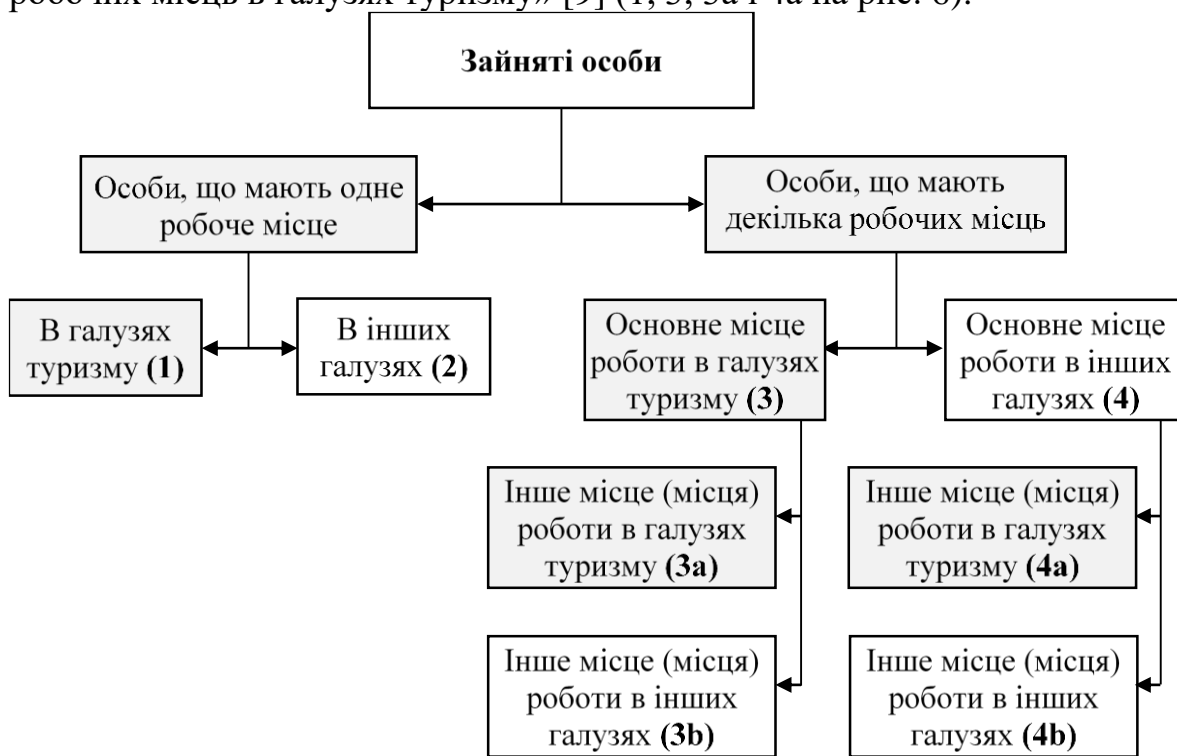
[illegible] робочих місць в галузях туризму» [9] (1, 3, 3a і 4a на рис. 6).

Зайняті особи

Особи, що мають одне робоче місце

Особи, що мають декілька робочих місць

В галузях туризму **(1)**

В інших галузях **(2)**

Основне місце роботи в галузях туризму **(3)**

Основне місце роботи в інших галузях **(4)**

Інше місце (місця) роботи в галузях туризму **(3a)**

Інше місце (місця) роботи в галузях туризму **(4a)**

Інше місце (місця) роботи в інших галузях **(3b)**

Інше місце (місця) роботи в інших галузях **(4b)**